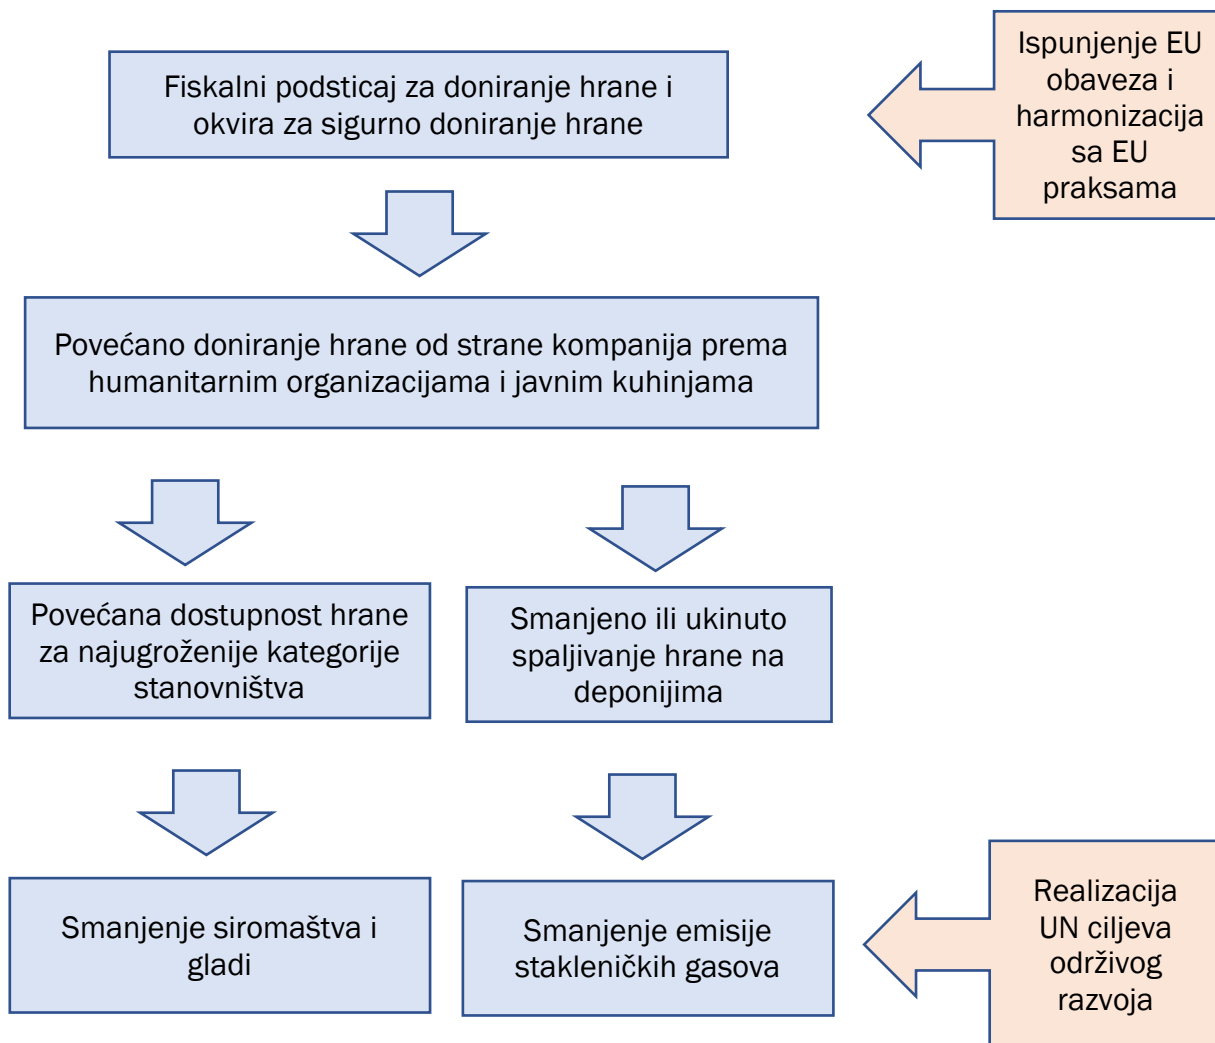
Fiskalni podsticaj za doniranje hrane i okvira za sigurno doniranje hrane

Ispunjenje EU obaveza i harmonizacija sa EU praksama

Povećano doniranje hrane od strane kompanija prema humanitarnim organizacijama i javnim kuhinjama

Povećana dostupnost hrane za najugroženije kategorije stanovništva

Smanjeno ili ukinuto spaljivanje hrane na deponijima

Smanjenje siromaštva i gladi

Smanjenje emisije stakleničkih gasova

Realizacija UN ciljeva održivog razvoja